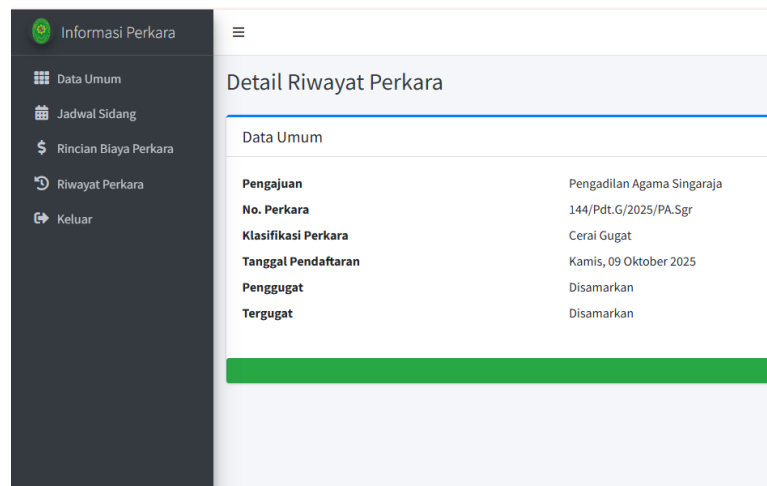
Informasi Perkara

Data Umum
Jadwal Sidang
Rincian Biaya Perkara
Riwayat Perkara
Keluar

≡

Detail Riwayat Perkara

Data Umum

| | |
|---|---|
| Pengajuan | Pengadilan Agama Singaraja |
| No. Perkara | 144/Pdt.G/2025/PA.Sgr |
| Klasifikasi Perkara | Cerai Gugat |
| Tanggal Pendaftaran | Kamis, 09 Oktober 2025 |
| Penggugat | Disamarkan |
| Tergugat | Disamarkan |